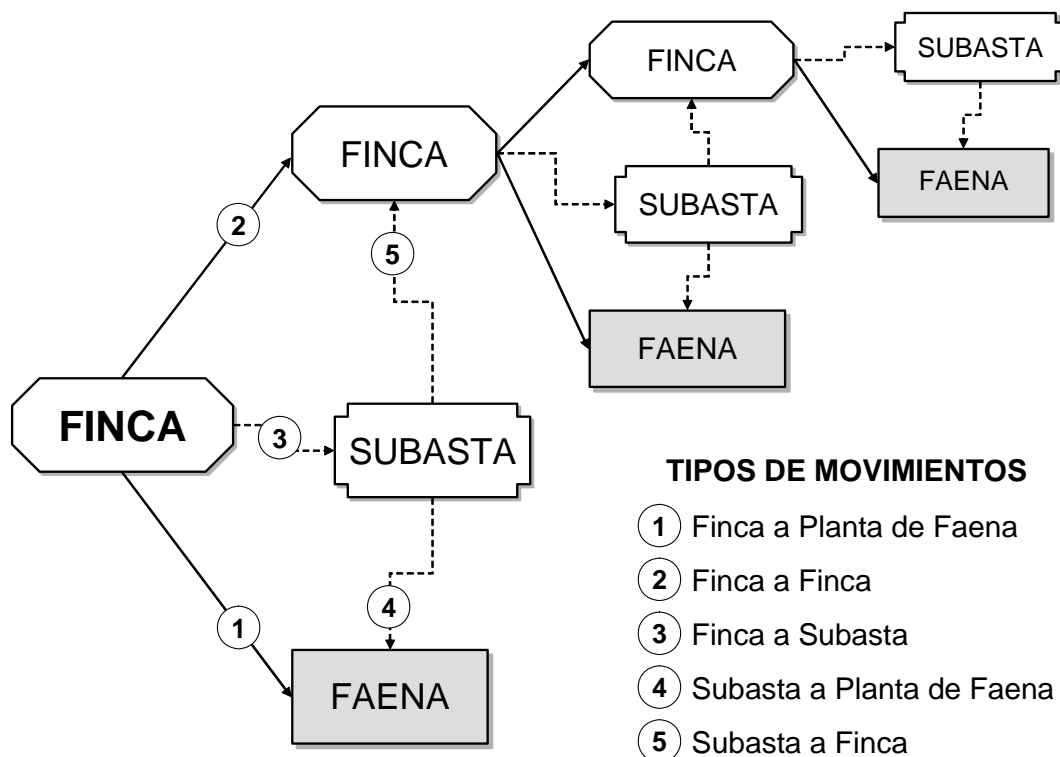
FINCA

SUBASTA

FINCA

FAENA

FINCA

SUBASTA

FAENA

2

5

FINCA

3

SUBASTA

4

1

FAENA

TIPOS DE MOVIMIENTOS

1 Finca a Planta de Faena

2 Finca a Finca

3 Finca a Subasta

4 Subasta a Planta de Faena

5 Subasta a Finca